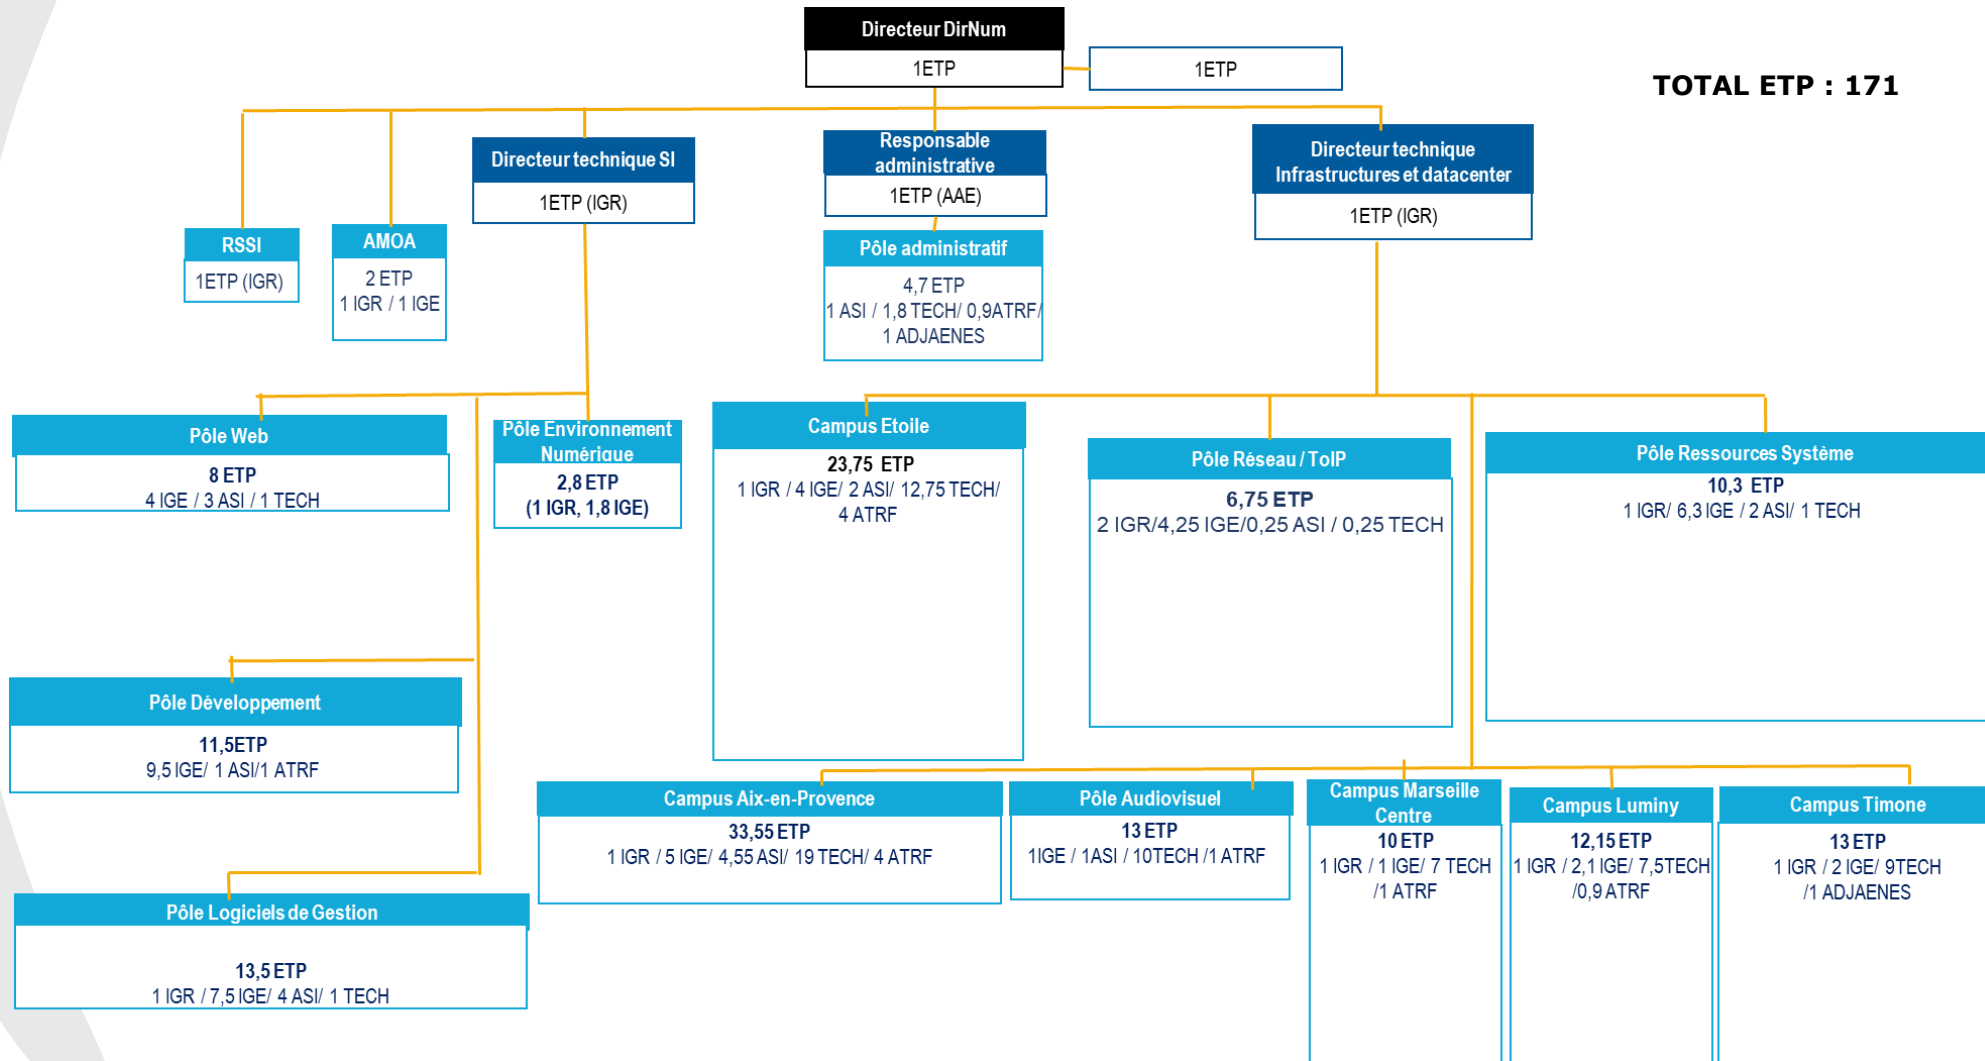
Directeur DirNum
1ETP

1ETP

TOTAL ETP : 171

RSSI
1ETP (IGR)

AMOA
2 ETP
1 IGR / 1 IGE

Directeur technique SI
1ETP (IGR)

Responsable administrative
1ETP (AAE)

Pôle administratif
4,7 ETP
1 ASI / 1,8 TECH/ 0,9ATRF/ 1 ADJAENES

Directeur technique Infrastructures et datacenter
1ETP (IGR)

Pôle Web
8 ETP
4 IGE / 3 ASI / 1 TECH

Pôle Environnement Numérique
2,8 ETP
(1 IGR, 1,8 IGE)

Campus Etoile
23,75 ETP
1 IGR / 4 IGE/ 2 ASI/ 12,75 TECH/ 4 ATRF

Pôle Réseau / ToIP
6,75 ETP
2 IGR/4,25 IGE/0,25 ASI / 0,25 TECH

Pôle Ressources Système
10,3 ETP
1 IGR/ 6,3 IGE / 2 ASI/ 1 TECH

Pôle Développement
11,5ETP
9,5 IGE/ 1 ASI/1 ATRF

Campus Aix-en-Provence
33,55 ETP
1 IGR / 5 IGE/ 4,55 ASI/ 19 TECH/ 4 ATRF

Pôle Audiovisuel
13 ETP
1IGE / 1ASI / 10TECH /1 ATRF

Campus Marseille Centre
10 ETP
1 IGR / 1 IGE/ 7 TECH /1 ATRF

Campus Luminy
12,15 ETP
1 IGR / 2,1 IGE/ 7,5TECH /0,9 ATRF

Campus Timone
13 ETP
1 IGR / 2 IGE/ 9TECH /1 ADJAENES

Pôle Logiciels de Gestion
13,5 ETP
1 IGR / 7,5 IGE/ 4 ASI/ 1 TECH